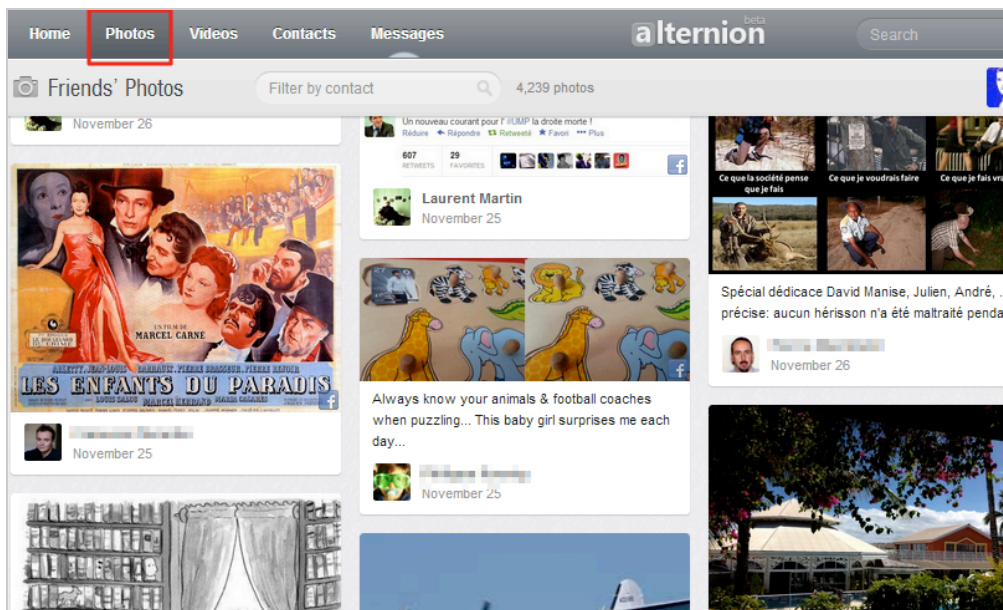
Home Photos Videos Contacts Messages

alternion beta

Search

Friends' Photos

Filter by contact

4,239 photos

November 26

UN FILM DE MARCEL CARNE

ARLETTY JEAN-LOUIS BARRAULT PIERRE BRASSEUR PIERRE RENOIR

LES ENFANTS DU PARADIS

LOUIS SALOU MARCEL HERRAND MARIA CASARES

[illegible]

November 25

Un nouveau courant pour l' #UMP la droite morte !

Réduire Répondre Retweeté Favori Plus

607 RETWEETS 29 FAVORITES

Laurent Martin

November 25

Always know your animals & football coaches when puzzling... This baby girl surprises me each day...

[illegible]

November 25

Ce que la société pense que je fais

Ce que je voudrais faire

Ce que je fais vra

Spécial dédicace David Manise, Julien, André, précise: aucun hérisson n'a été maltraité penda

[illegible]

November 26